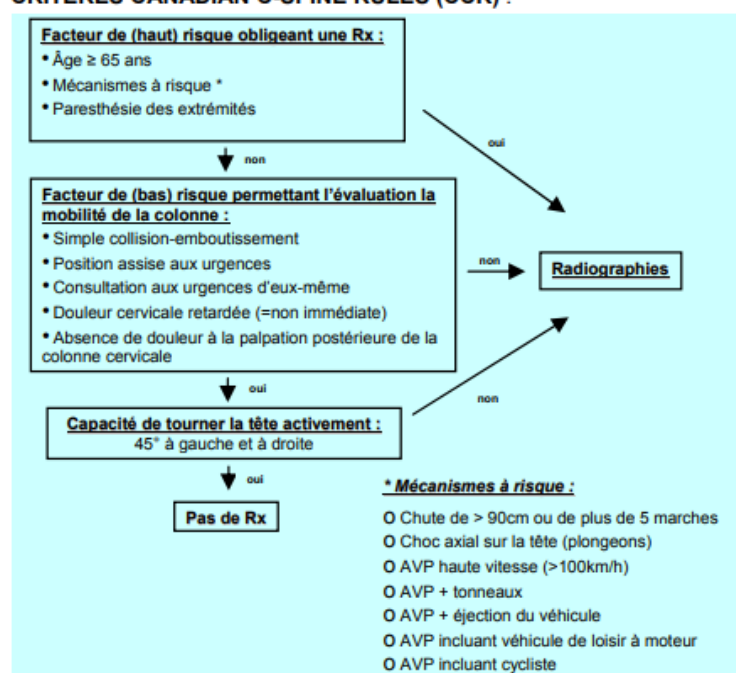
CRITÈRES CANADIAN C-SPINE RULES (CCR) :

Facteur de (haut) risque obligeant une Rx :
• Âge ≥ 65 ans
• Mécanismes à risque *
• Paresthésie des extrémités

oui

non

Facteur de (bas) risque permettant l'évaluation la mobilité de la colonne :
• Simple collision-emboutissement
• Position assise aux urgences
• Consultation aux urgences d'eux-même
• Douleur cervicale retardée (=non immédiate)
• Absence de douleur à la palpation postérieure de la colonne cervicale

non

Radiographies

oui

non

Capacité de tourner la tête activement :
45° à gauche et à droite

oui

Pas de Rx

* Mécanismes à risque :
O Chute de > 90cm ou de plus de 5 marches
O Choc axial sur la tête (plongeons)
O AVP haute vitesse (>100km/h)
O AVP + tonneaux
O AVP + éjection du véhicule
O AVP incluant véhicule de loisir à moteur
O AVP incluant cycliste